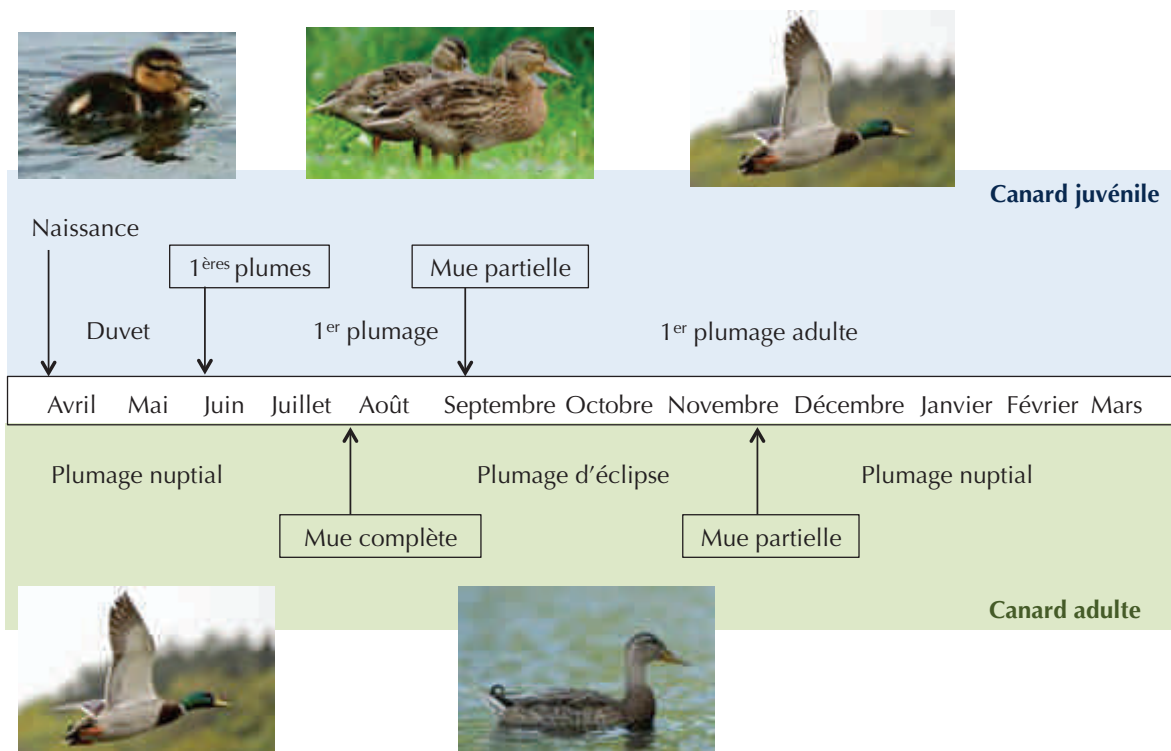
Canard juvénile

Naissance

$1^{\text{ères}}$ plumes

Mue partielle

Duvet

$1^{\text{er}}$ plumage

$1^{\text{er}}$ plumage adulte

| Avril | Mai | Juin | Juillet | Août | Septembre | Octobre | Novembre | Décembre | Janvier | Février | Mars |
|---|---|---|---|---|---|---|---|---|---|---|---|

Plumage nuptial

Plumage d'éclipse

Plumage nuptial

Mue complète

Mue partielle

Canard adulte